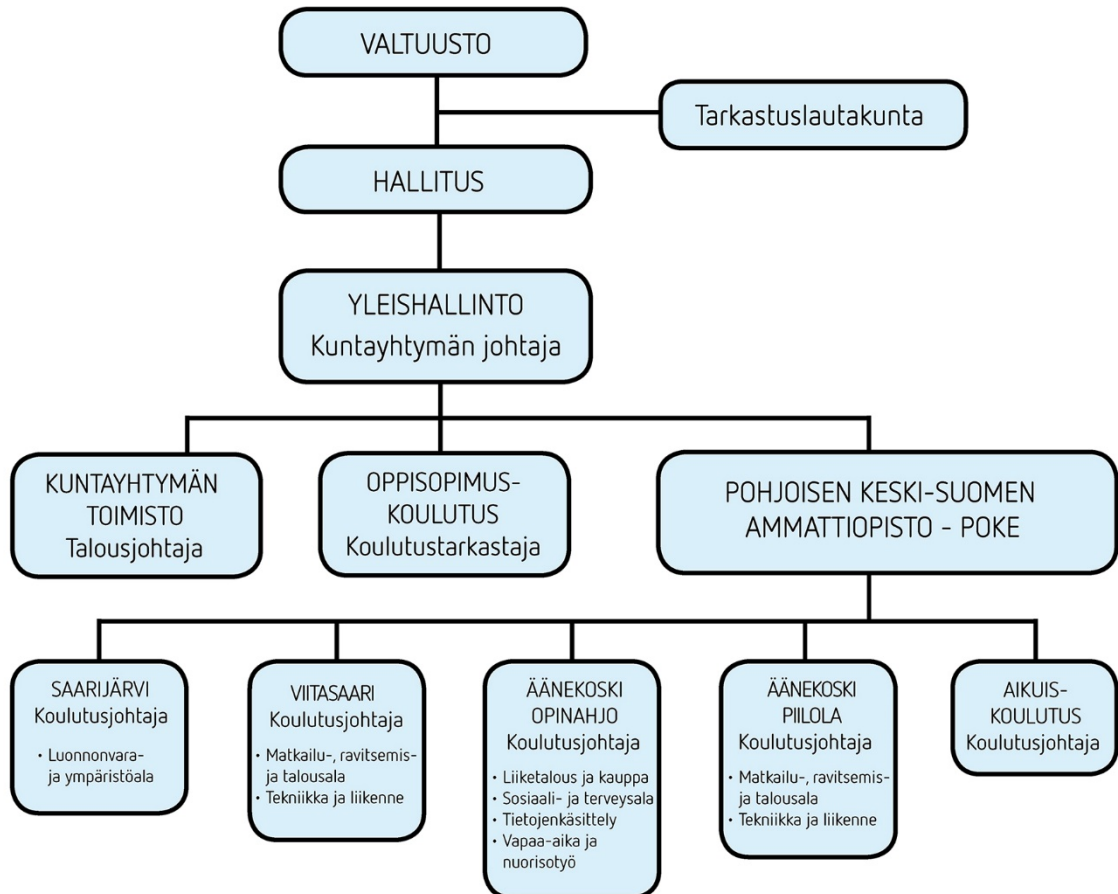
VALTUUSTO

Tarkastuslautakunta

HALLITUS

YLEISHALLINTO
Kuntayhtymän johtaja

KUNTAYHTYMÄN TOIMISTO
Talousjohtaja

OPPISOPIMUS-KOULUTUS
Koulutustarkastaja

POHJOISEN KESKI-SUOMEN AMMATTIOPISTO - POKE

SAARIJÄRVI
Koulutusjohtaja
• Luonnonvara- ja ympäristöala

VIITASAARI
Koulutusjohtaja
• Matkailu-, ravitsemis- ja talousala
• Tekniikka ja liikenne

ÄÄNEKOSKI OPINAHJO
Koulutusjohtaja
• Liiketalous ja kauppa
• Sosiaali- ja terveysala
• Tietojenkäsittely
• Vapaa-aika ja nuorisotyö

ÄÄNEKOSKI PIILOLA
Koulutusjohtaja
• Matkailu-, ravitsemis- ja talousala
• Tekniikka ja liikenne

AIKUIS-KOULUTUS
Koulutusjohtaja